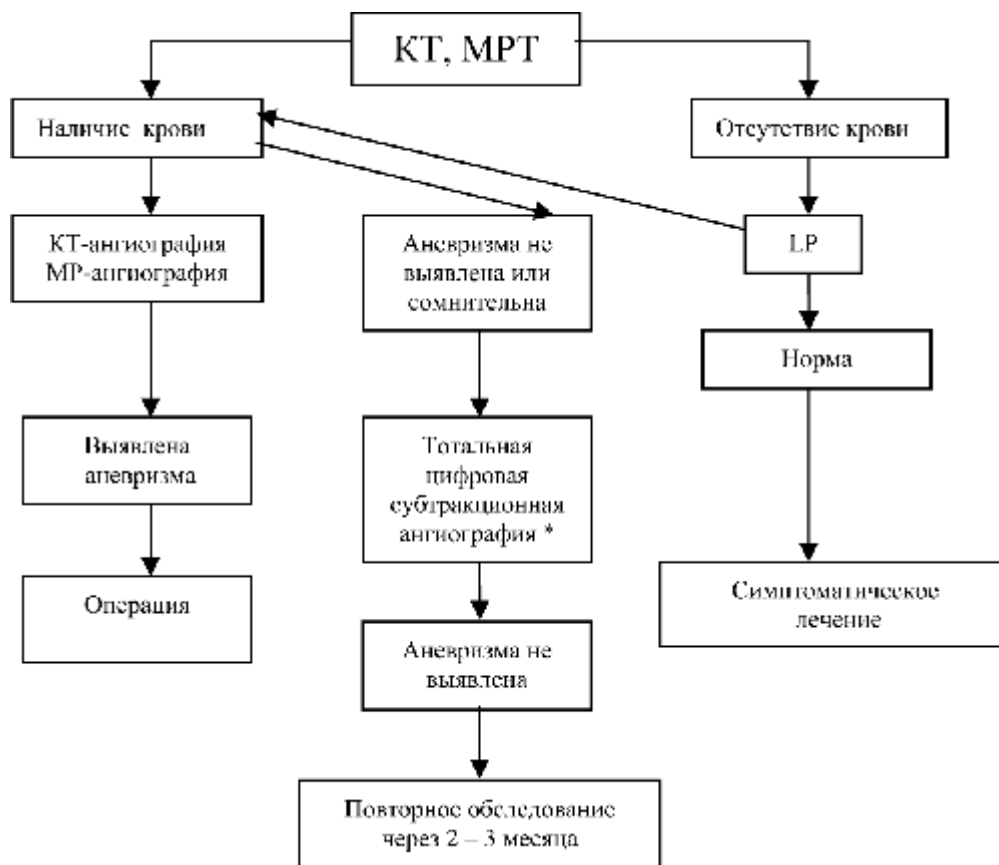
КТ, МРТ

Наличие крови

Отсутствие крови

КТ-ангиография
МР-ангиография

Аневризма не выявлена или сомнительна

LP

Норма

Выявлена аневризма

Тотальная цифровая субтракционная ангиография *

Операция

Симптоматическое лечение

Аневризма не выявлена

Повторное обследование через 2 – 3 месяца